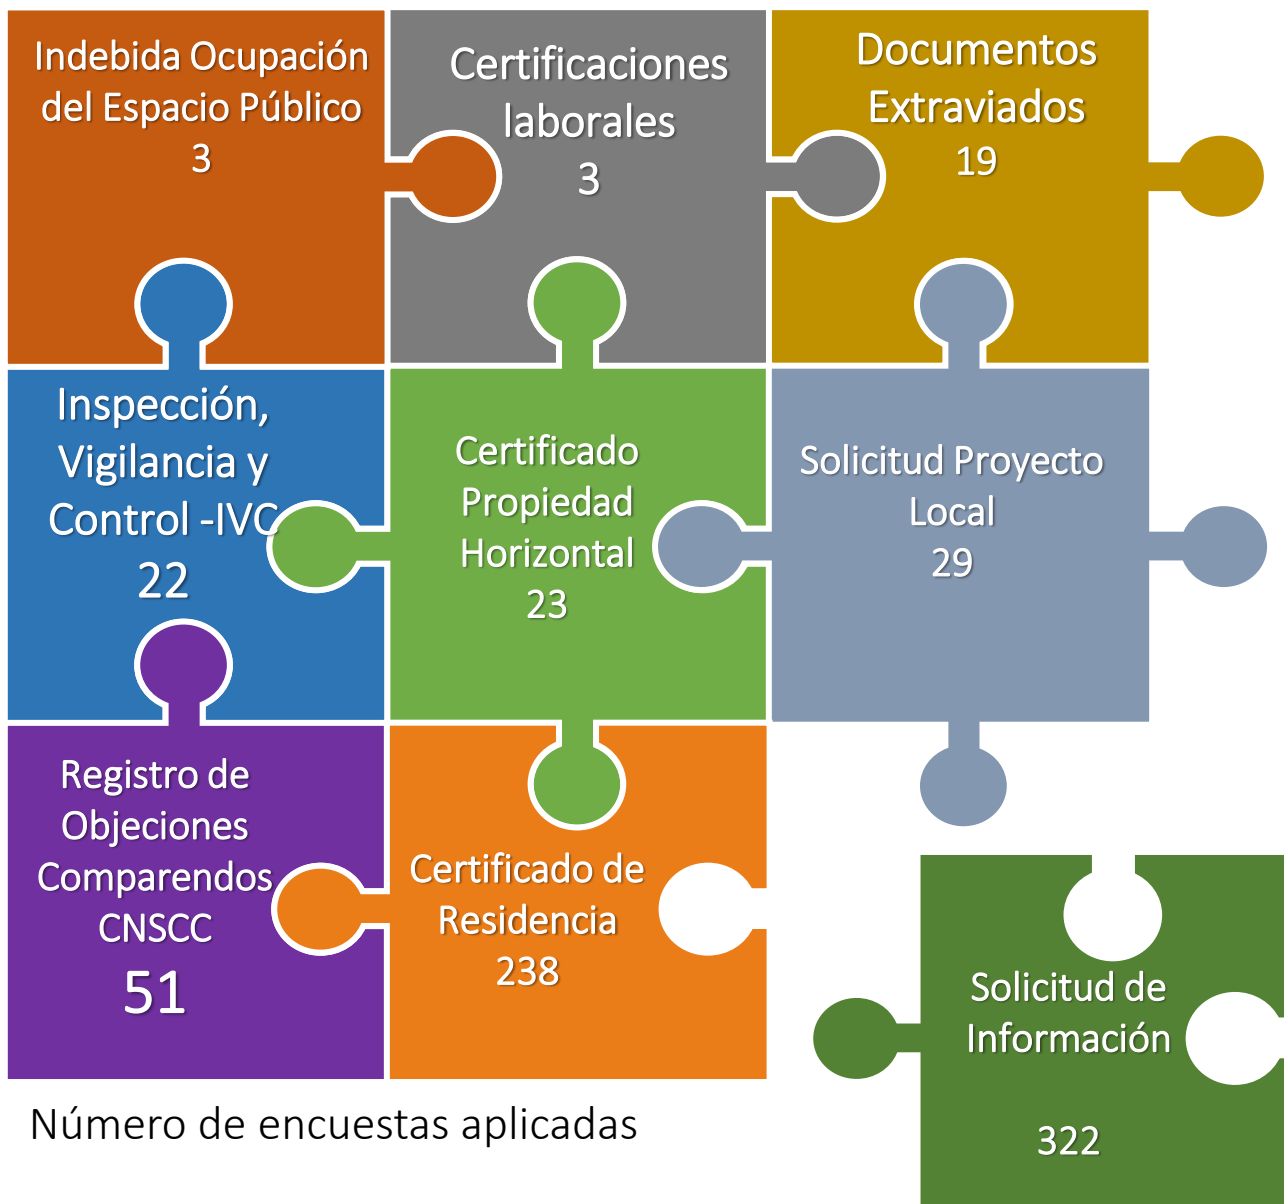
Indebida Ocupación del Espacio Público
3

Certificaciones laborales
3

Documentos Extraviados
19

Inspección, Vigilancia y Control -IVC
22

Certificado Propiedad Horizontal
23

Solicitud Proyecto Local
29

Registro de Objeciones Comparendos CNSCC
51

Certificado de Residencia
238

Solicitud de Información

322

Número de encuestas aplicadas